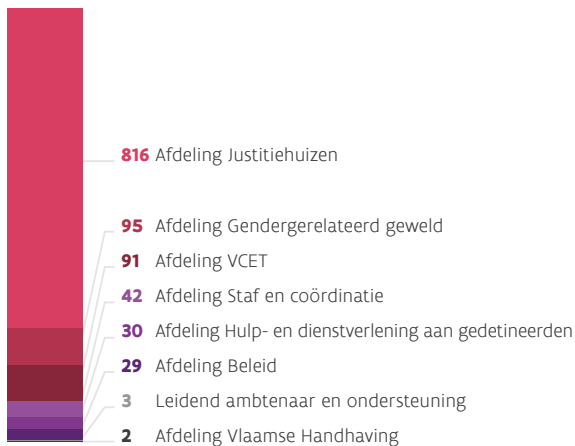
816 Afdeling Justitiehuizen

95 Afdeling Gendergerelateerd geweld
91 Afdeling VCET
42 Afdeling Staf en coördinatie
30 Afdeling Hulp- en dienstverlening aan gedetineerden
29 Afdeling Beleid
3 Leidend ambtenaar en ondersteuning
2 Afdeling Vlaamse Handhaving